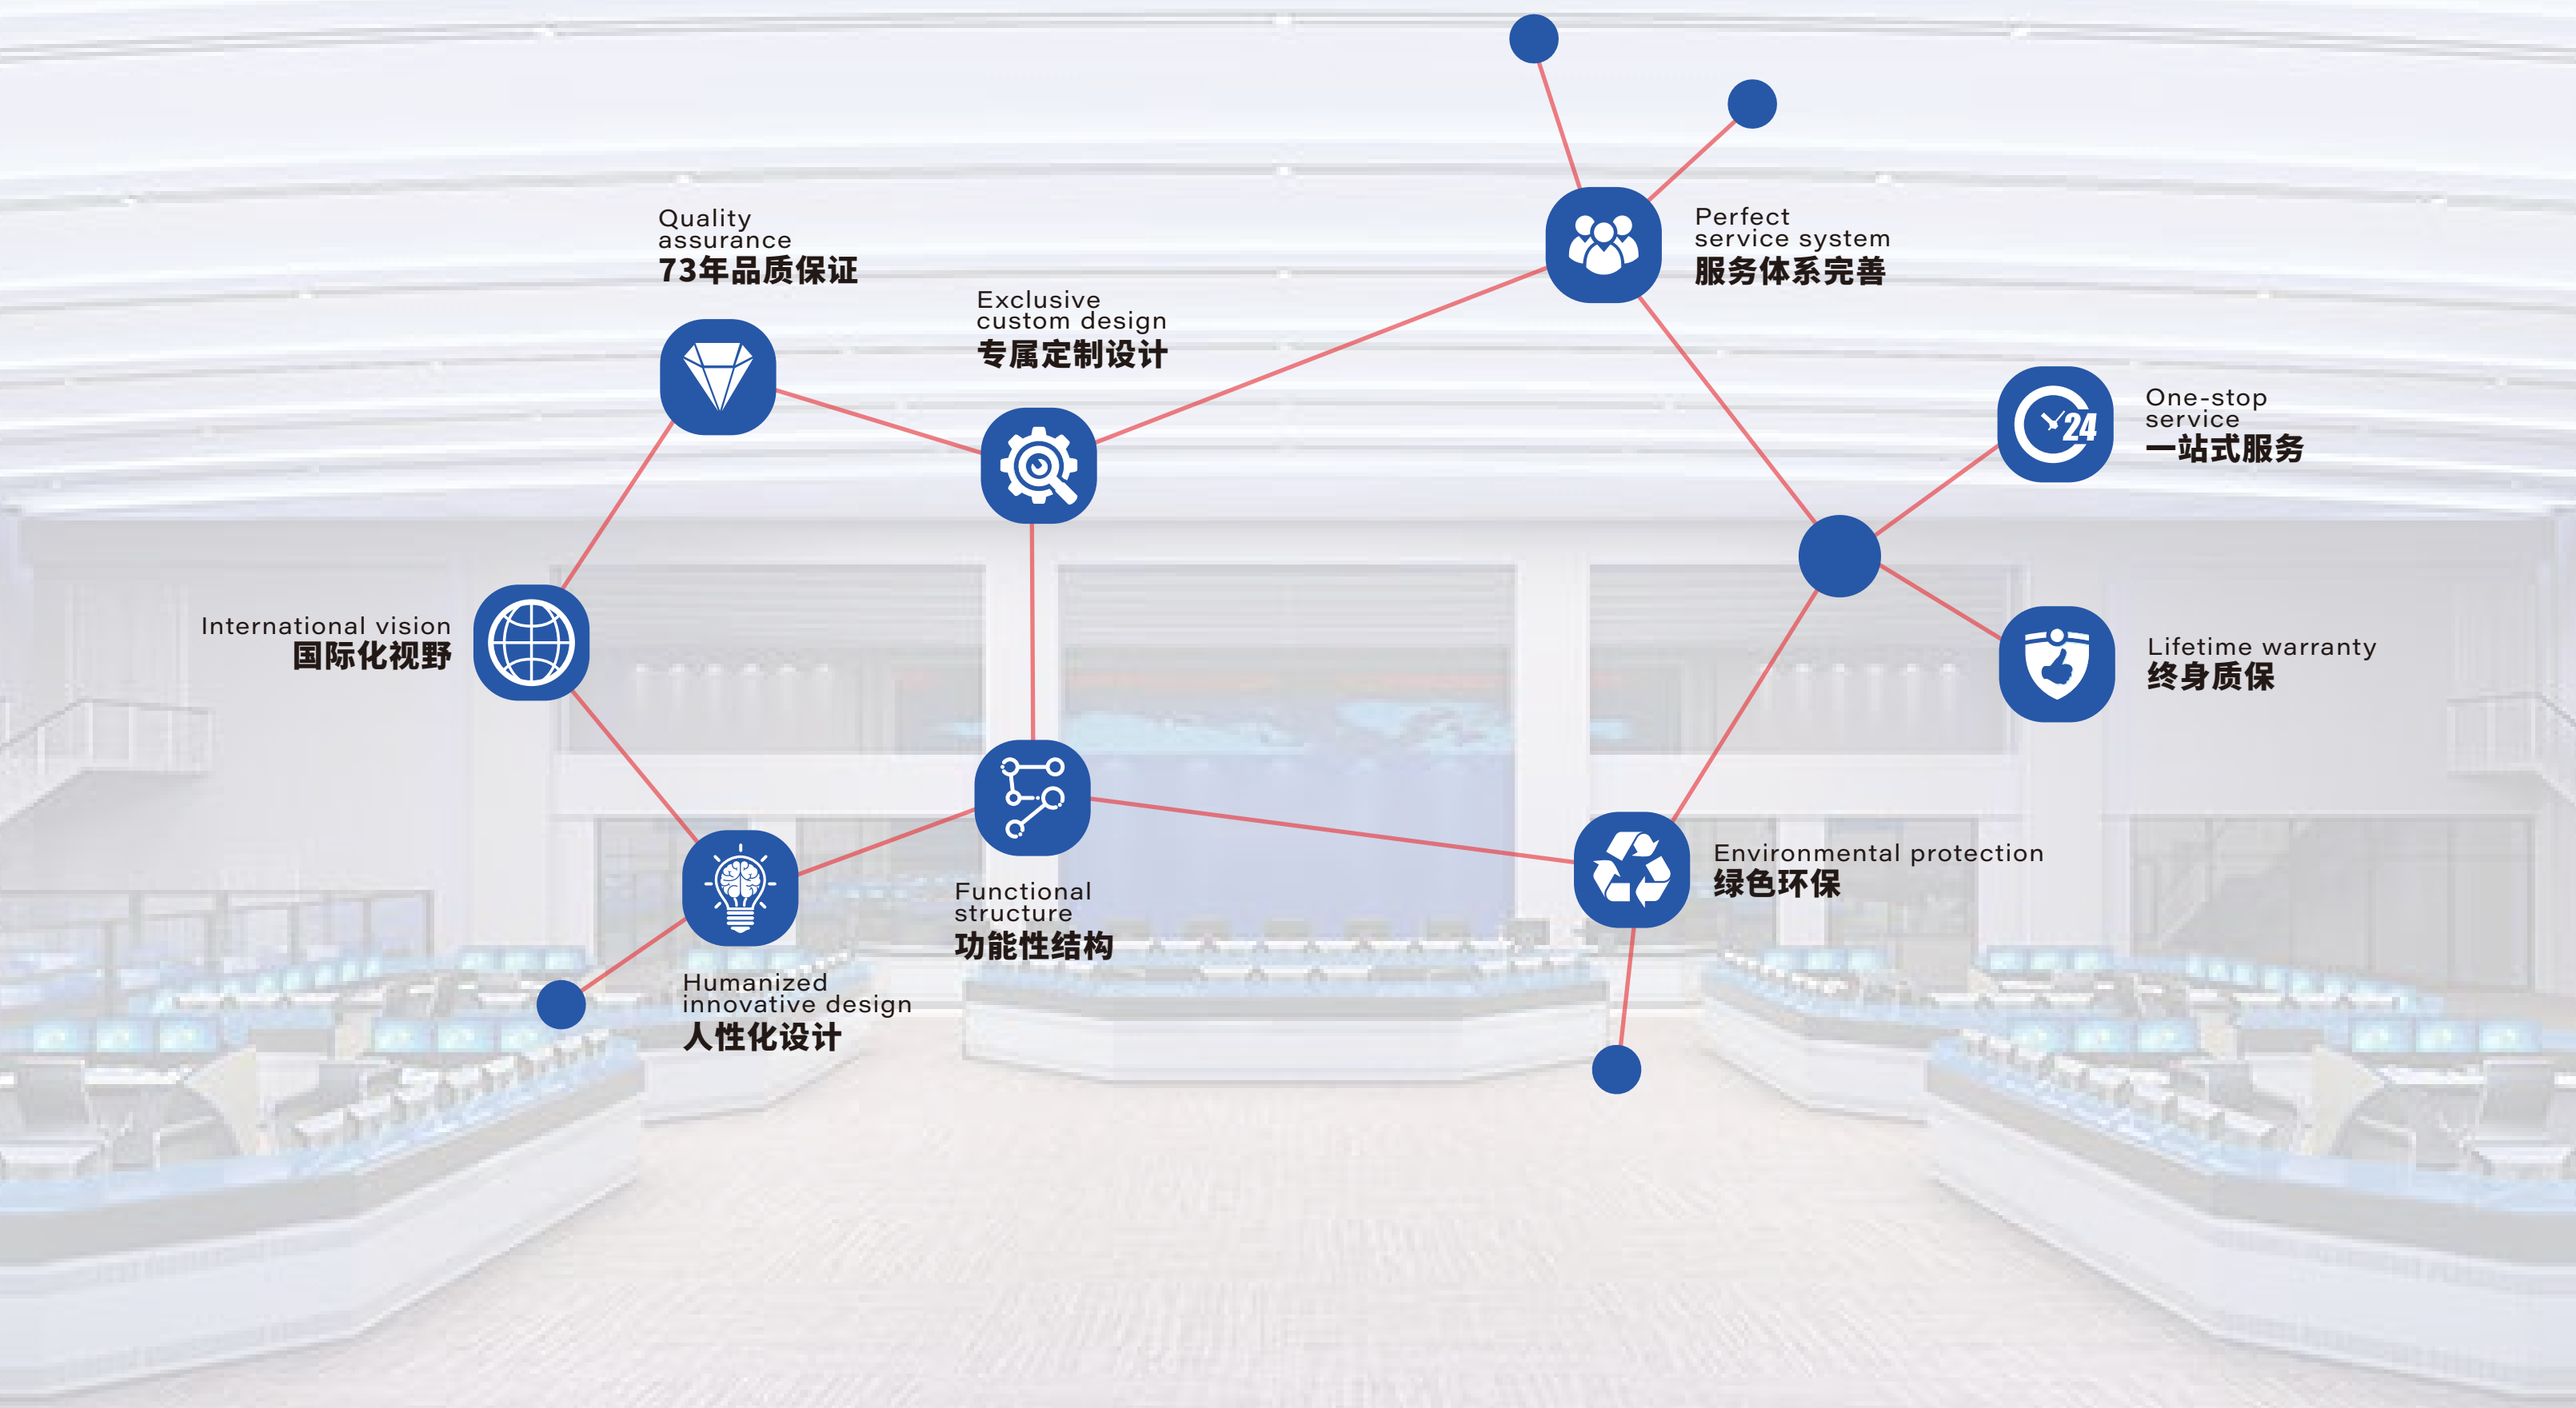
Quality assurance
73年品质保证

Exclusive custom design
专属定制设计

Perfect service system
服务体系完善

One-stop service
一站式服务

International vision
国际化视野

Lifetime warranty
终身质保

24

Environmental protection
绿色环保

Functional structure
功能性结构

Humanized innovative design
人性化设计